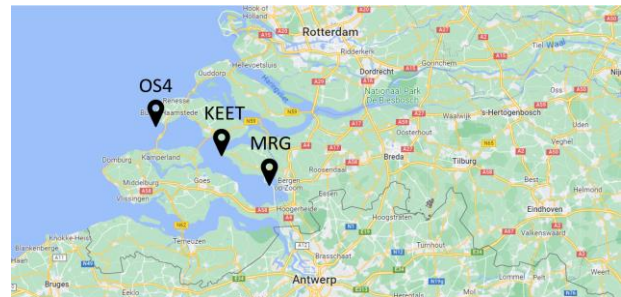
Hoek van Holland
Rotterdam
Ridderkerk
Hellevoetsluis
Dordrecht
Gorinchem
Tiel
Ouddorp
Nationaal Park De Biesbosch
Oss
Renesse
Waalwijk
's-Hertogenbosch
Oosterhout
OS4
KEET
MRG
Zierikzee
Haamstede
Kamperland
Breda
Tilburg
Veghel
Domburg
Roosendaal
Goes
Middelburg
Bergen op Zoom
Vlissingen
Essen
Helmond
Hoogerheide
Hoogstraten
Eindhoven
Veldhoven
Valkenswaard
Knokke-Heist
Blankenberge
Terneuzen
Turnhout
Brasschaat
Antwerp
Bruges
Eeklo
Herentals
Lommel
Weert